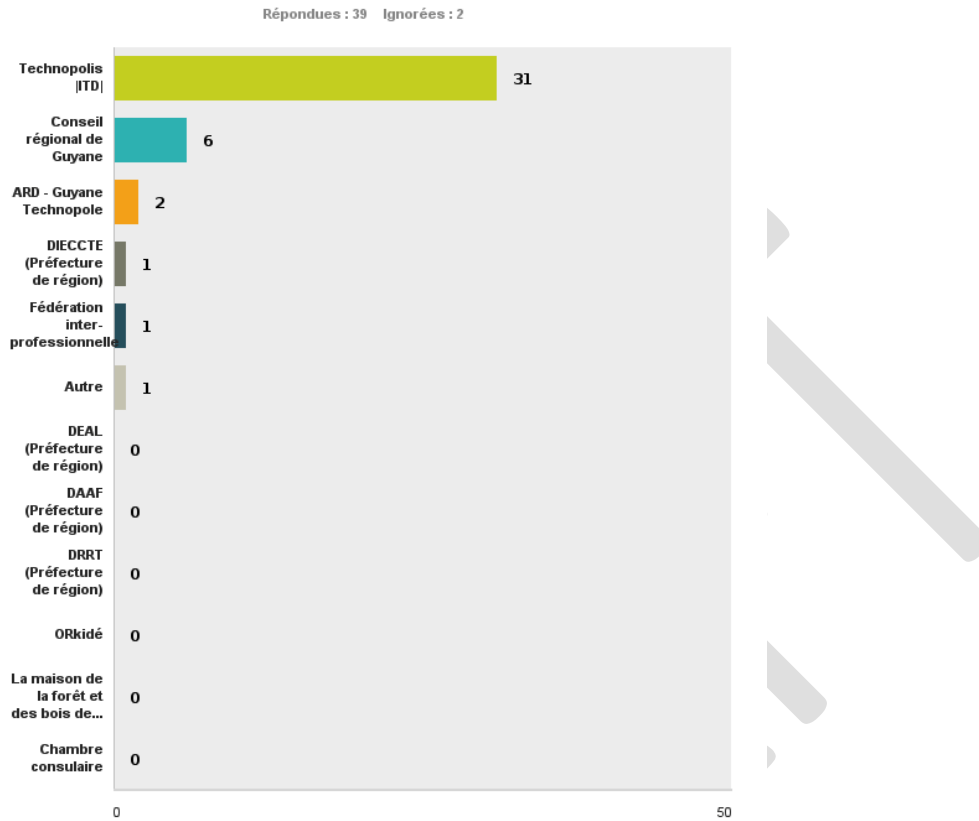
Répondues : 39 Ignorées : 2

Technopolis |ITD| 31

Conseil régional de Guyane 6

ARD - Guyane Technopole 2

DIECCTE (Préfecture de région) 1

Fédération inter-professionnelle 1

Autre 1

DEAL (Préfecture de région) 0

DAAF (Préfecture de région) 0

DRRT (Préfecture de région) 0

ORkidé 0

La maison de la forêt et des bois de... 0

Chambre consulaire 0

0

50